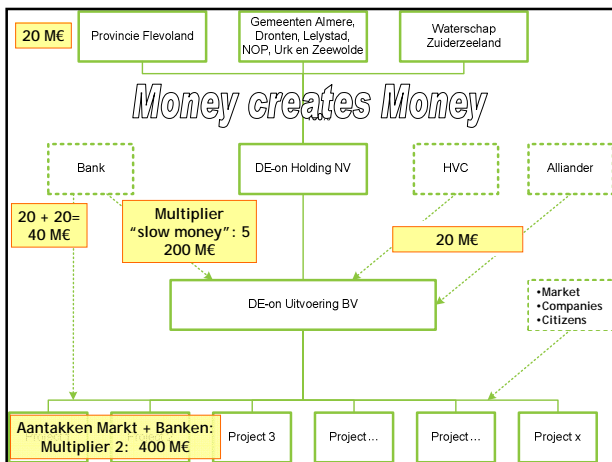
20 M€

Provincie Flevoland

Gemeenten Almere, Dronten, Lelystad, NOP, Urk en Zeewolde

Waterschap Zuiderzeeland

Money creates Money

Bank

DE-on Holding NV

HVC

Alliander

20 + 20= 40 M€

Multiplier "slow money": 5 200 M€

20 M€

DE-on Uitvoering BV

•Market
•Companies
•Citizens

Aantakken Markt + Banken: Multiplier 2: 400 M€

Project 3

Project…

Project…

Project x